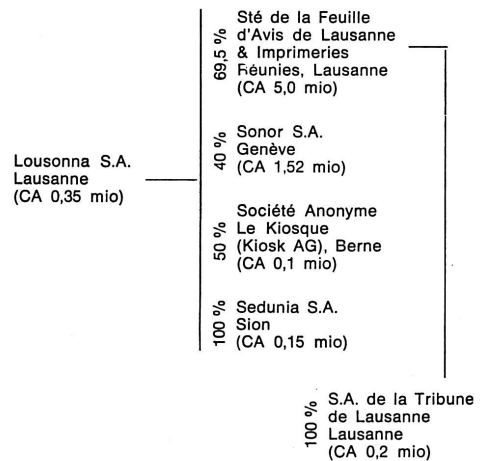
Lousonna S.A.
Lausanne
(CA 0,35 mio)

69,5 %
Sté de la Feuille d'Avis de Lausanne & Imprimeries Réunies, Lausanne
(CA 5,0 mio)

40 %
Sonor S.A.
Genève
(CA 1,52 mio)

50 %
Société Anonyme
Le Kiosque
(Kiosk AG), Berne
(CA 0,1 mio)

100 %
Sedunia S.A.
Sion
(CA 0,15 mio)

100 %
S.A. de la Tribune de Lausanne
Lausanne
(CA 0,2 mio)